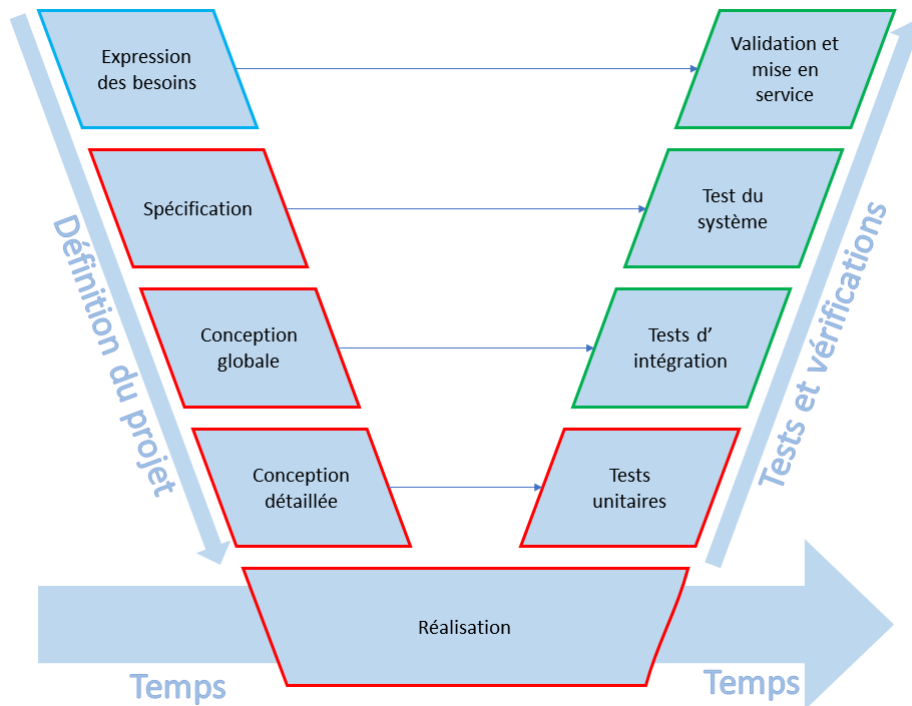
Expression des besoins

Validation et mise en service

Spécification

Test du système

Conception globale

Tests d' intégration

Conception détaillée

Tests unitaires

Définition du projet

Tests et vérifications

Réalisation

Temps

Temps